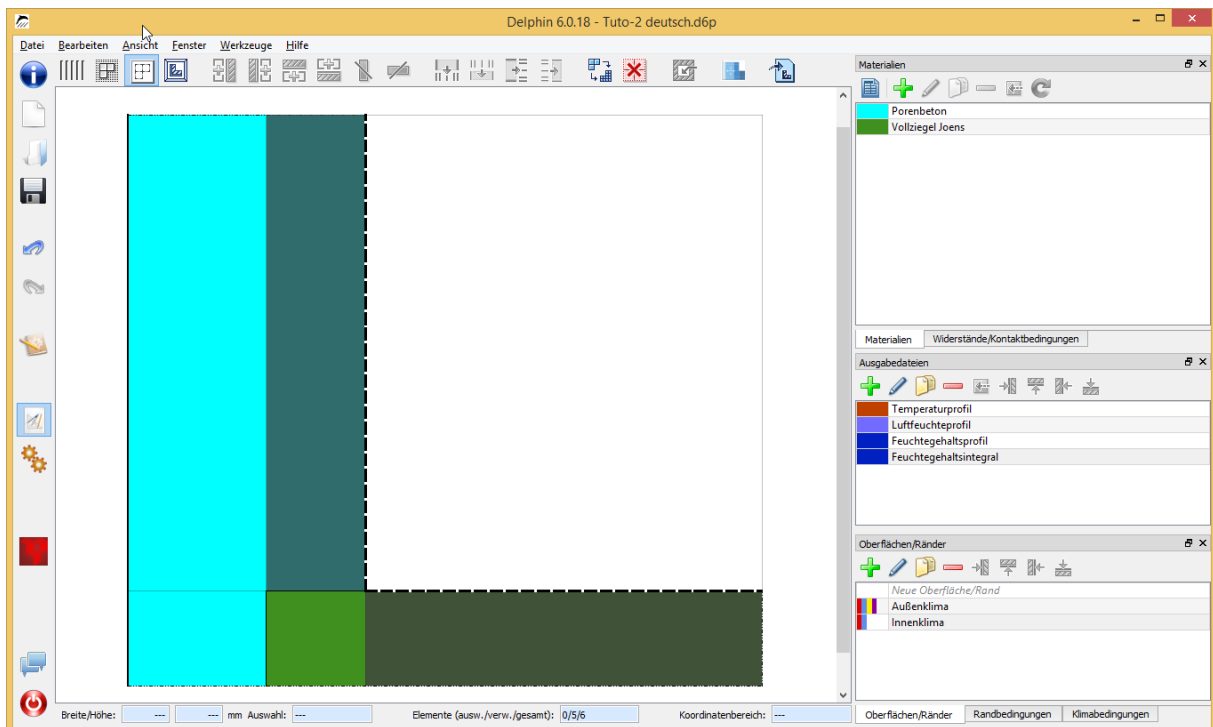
Delphin 6.0.18 - Tuto-2 deutsch.d6p

Datei Bearbeiten Ansicht Fenster Werkzeuge Hilfe

Materialien

Porenbeton
Vollziegel Joens

Materialien | Widerstände/Kontaktbedingungen

Ausgabedateien

Temperaturprofil
Luftfeuchteprofil
Feuchtegehaltsprofil
Feuchtegehaltsintegral

Oberflächen/Ränder

Neue Oberfläche/Rand
Außenklima
Innenklima

Oberflächen/Ränder | Randbedingungen | Klimabedingungen

Breite/Höhe: --- --- mm Auswahl: --- Elemente (ausw./verw./gesamt): 0/5/6 Koordinatenbereich: ---